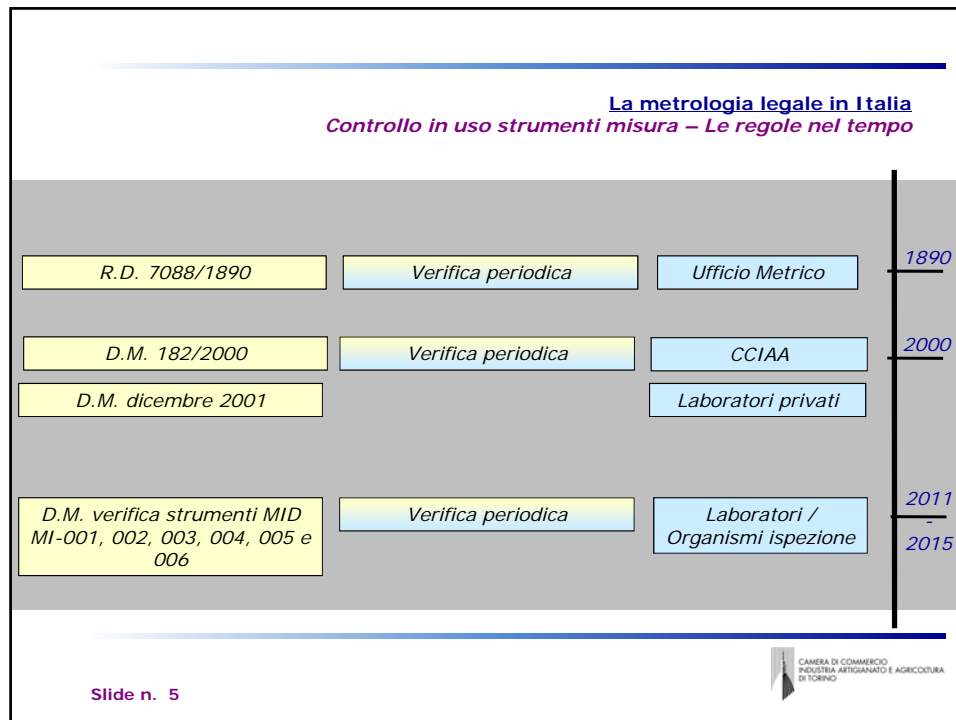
La metrologia legale in Italia
Controllo in uso strumenti misura – Le regole nel tempo

R.D. 7088/1890

Verifica periodica

Ufficio Metrico

1890

D.M. 182/2000

Verifica periodica

CCIAA

2000

D.M. dicembre 2001

Laboratori privati

D.M. verifica strumenti MID MI-001, 002, 003, 004, 005 e 006

Verifica periodica

Laboratori / Organismi ispezione

2011 - 2015

CAMERA DI COMMERCIO INDUSTRIA ARTIGIANATO E AGRICOLTURA DI TORINO

Slide n. 5